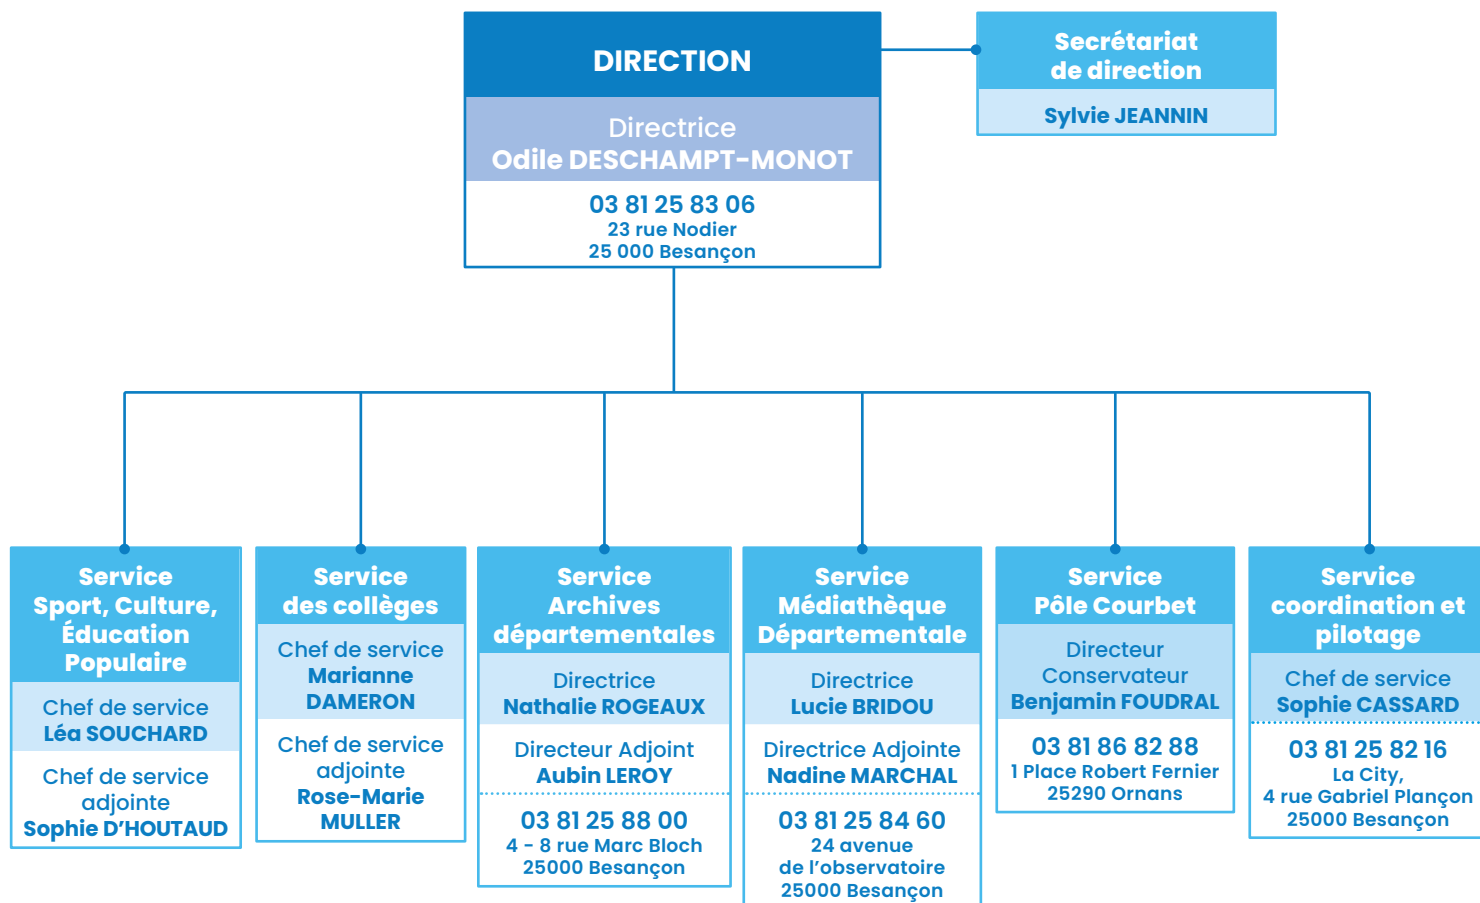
DIRECTION

Directrice
Odile DESCHAMPT-MONOT

03 81 25 83 06
23 rue Nodier
25 000 Besançon

Secrétariat de direction

Sylvie JEANNIN

Service Sport, Culture, Éducation Populaire

Chef de service
Léa SOUCHARD

Chef de service adjointe
Sophie D'HOUTAUD

Service des collèges

Chef de service
Marianne DAMERON

Chef de service adjointe
Rose-Marie MULLER

Service Archives départementales

Directrice
Nathalie ROGEAUX

Directeur Adjoint
Aubin LEROY

03 81 25 88 00
4 - 8 rue Marc Bloch
25000 Besançon

Service Médiathèque Départementale

Directrice
Lucie BRIDOU

Directrice Adjointe
Nadine MARCHAL

03 81 25 84 60
24 avenue de l'observatoire
25000 Besançon

Service Pôle Courbet

Directeur Conservateur
Benjamin FOUDRAL

03 81 86 82 88
1 Place Robert Fernier
25290 Ornans

Service coordination et pilotage

Chef de service
Sophie CASSARD

03 81 25 82 16
La City,
4 rue Gabriel Plançon
25000 Besançon